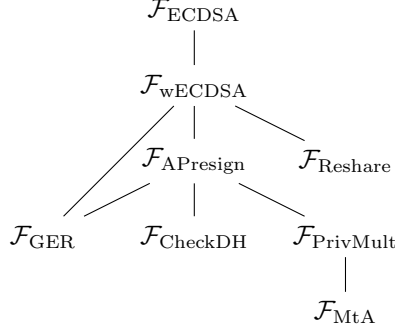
$\mathcal{F}_{\text{ECDSA}}$

$\mathcal{F}_{\text{wECDSA}}$

$\mathcal{F}_{\text{APresign}}$ $\mathcal{F}_{\text{Reshare}}$

$\mathcal{F}_{\text{GER}}$ $\mathcal{F}_{\text{CheckDH}}$ $\mathcal{F}_{\text{PrivMult}}$

$\mathcal{F}_{\text{MtA}}$